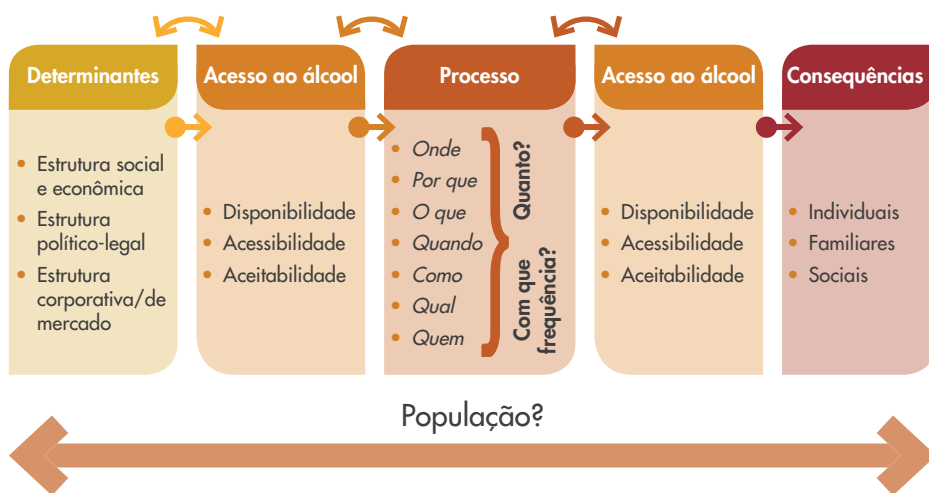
Determinantes

- Estrutura social e econômica
- Estrutura político-legal
- Estrutura corporativa/de mercado

Acesso ao álcool

- Disponibilidade
- Acessibilidade
- Aceitabilidade

Processo

- Onde
- Por que
- O que
- Quando
- Como
- Qual
- Quem

Quanto?

Com que frequência?

Acesso ao álcool

- Disponibilidade
- Acessibilidade
- Aceitabilidade

Consequências

- Individuais
- Familiares
- Sociais

População?